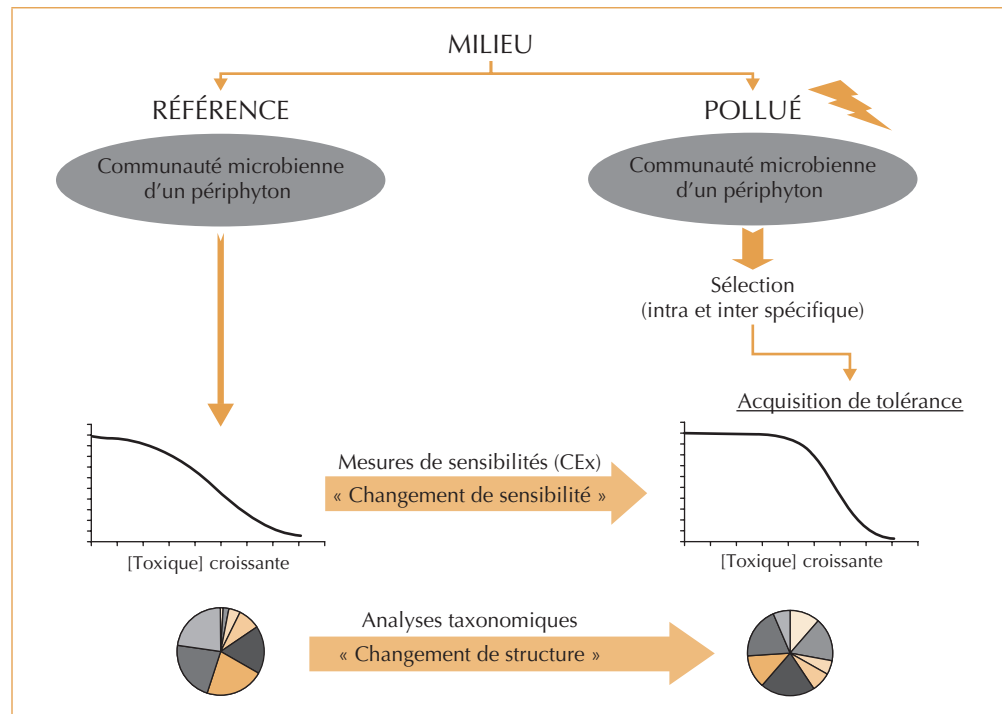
MILIEU

RÉFÉRENCE

POLLUÉ

Communauté microbienne d'un périphyton

Communauté microbienne d'un périphyton

Sélection (intra et inter spécifique)

Acquisition de tolérance

Mesures de sensibilités (CEx)

« Changement de sensibilité »

[Toxique] croissante

[Toxique] croissante

Analyses taxonomiques

« Changement de structure »